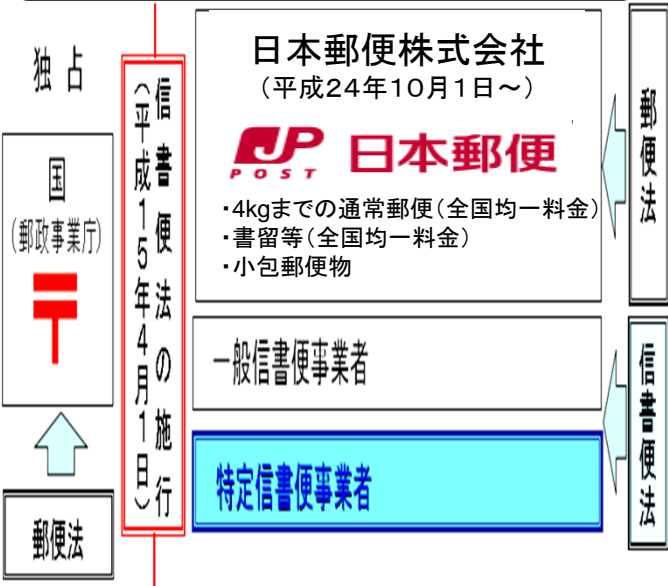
独占

国
(郵政事業庁)

〒

郵便法

信書便法の施行
(平成15年4月1日)

日本郵便株式会社
(平成24年10月1日～)

JP POST 日本郵便

・4kgまでの通常郵便(全国均一料金)
・書留等(全国均一料金)
・小包郵便物

郵便法

一般信書便事業者

特定信書便事業者

信書便法